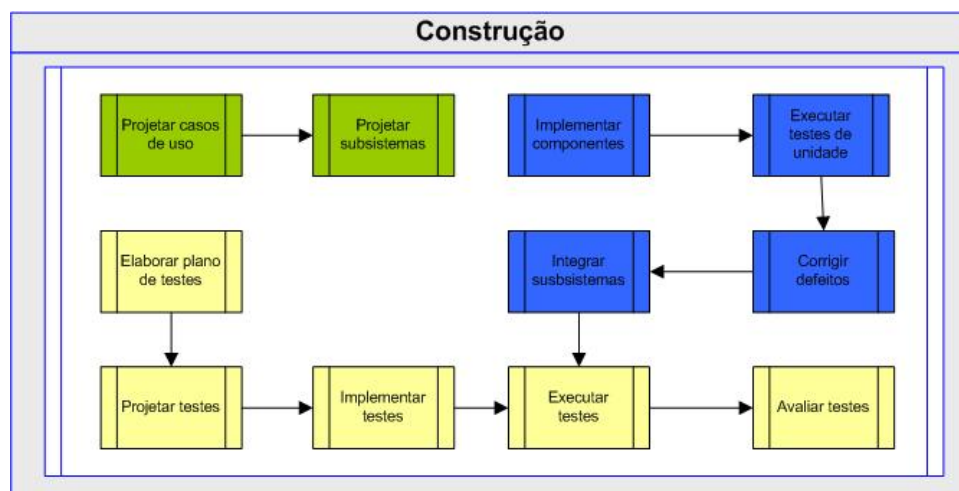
Construção

Projetar casos de uso

Projetar subsistemas

Implementar componentes

Executar testes de unidade

Elaborar plano de testes

Integrar susbsistemas

Corrigir defeitos

Projetar testes

Implementar testes

Executar testes

Avaliar testes